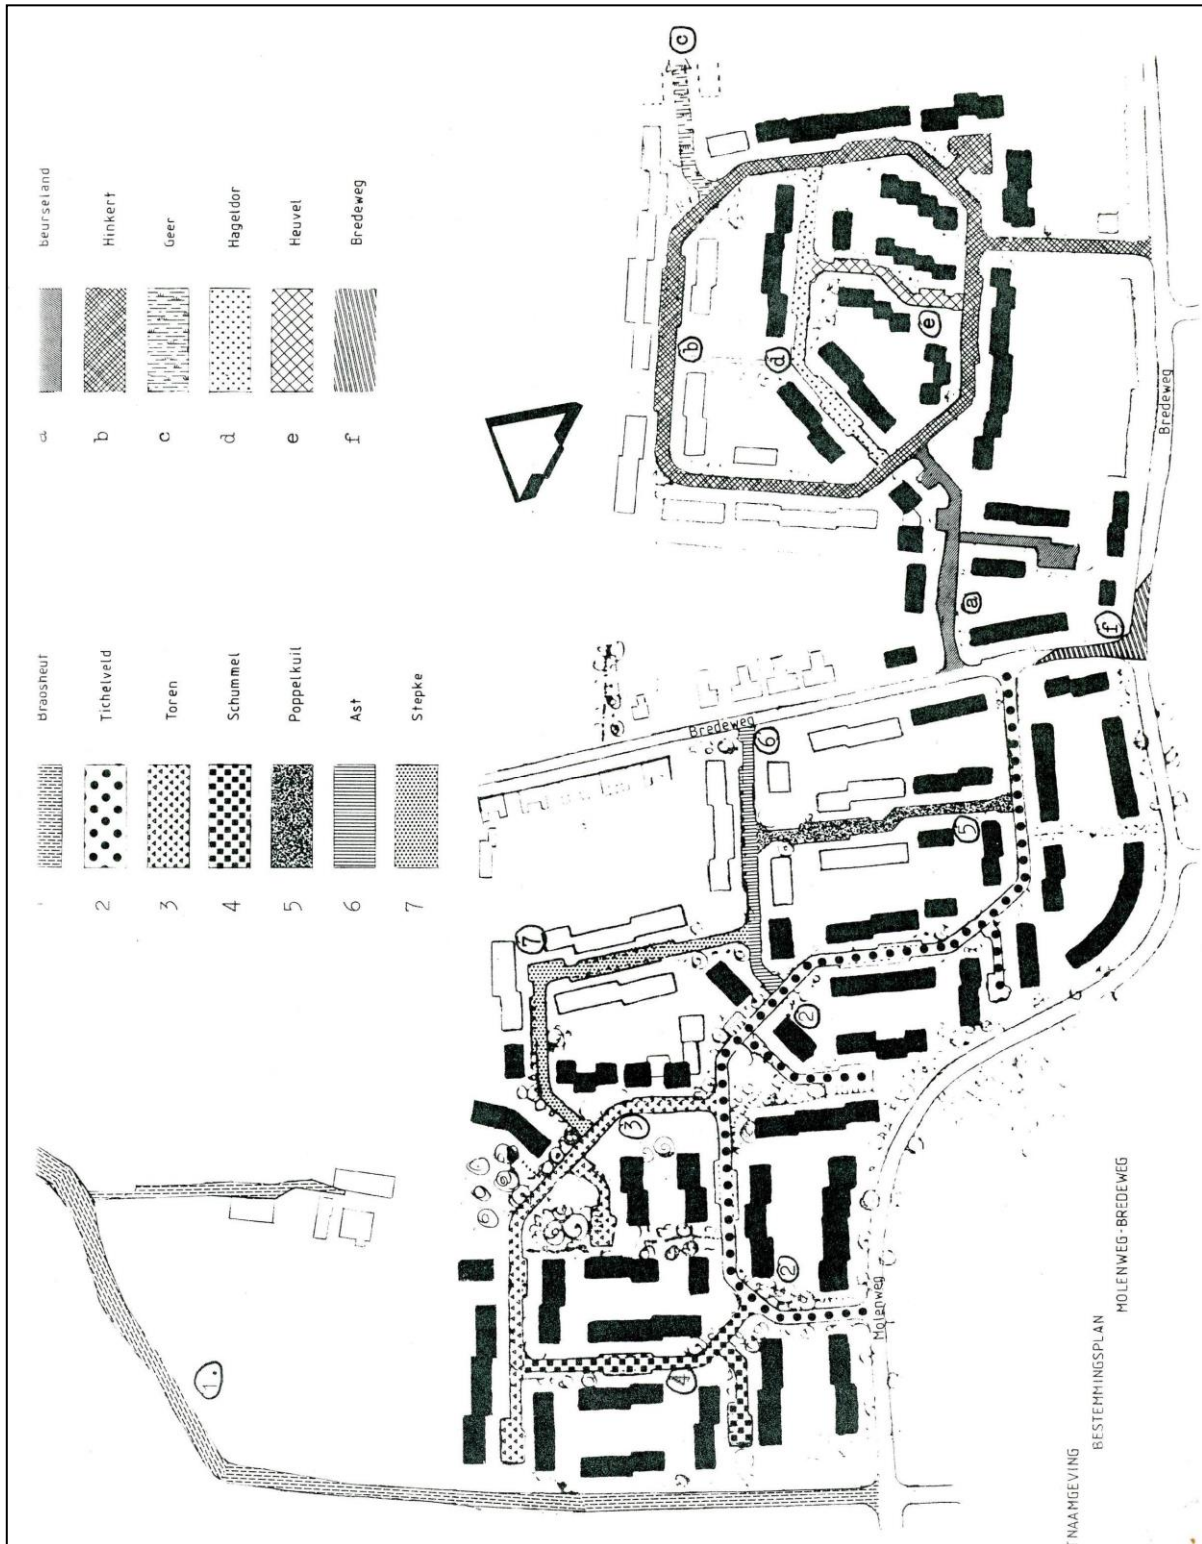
1 Braakheut
2 Tichelveld
3 Toren
4 Schummel
5 Poppelkuil
6 Ast
7 Stepke

a Beurseland
b Hinkert
c Geer
d Hageldor
e Heuvel
f Bredeweg

Bredeweg
Bredeweg
Molenweg

1
2
2
3
4
5
6
7
a
b
c
d
e
f

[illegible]NAAMGEVING
BESTEMMINGSPLAN MOLENWEG-BREDEWEG